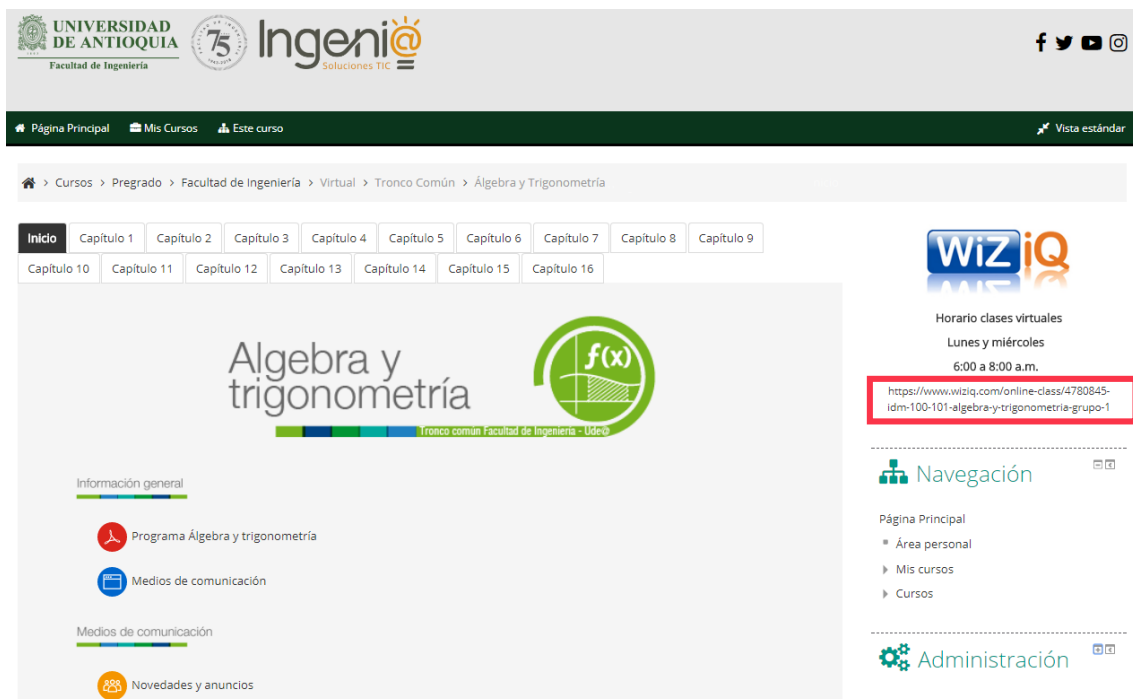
UNIVERSIDAD DE ANTIOQUIA
Facultad de Ingeniería

75

Ingeni@
Soluciones TIC

Página Principal   Mis Cursos   Este curso   Vista estándar

> Cursos > Pregrado > Facultad de Ingeniería > Virtual > Tronco Común > Álgebra y Trigonometría

| Inicio | Capítulo 1 | Capítulo 2 | Capítulo 3 | Capítulo 4 | Capítulo 5 | Capítulo 6 | Capítulo 7 | Capítulo 8 | Capítulo 9 |
|---|---|---|---|---|---|---|---|---|---|
| Capítulo 10 | Capítulo 11 | Capítulo 12 | Capítulo 13 | Capítulo 14 | Capítulo 15 | Capítulo 16 | | | |

Algebra y trigonometría
$f(x)$
Tronco común Facultad de Ingeniería - Ude@

Información general

Programa Álgebra y trigonometría

Medios de comunicación

Medios de comunicación

Novedades y anuncios

WiZiQ

Horario clases virtuales

Lunes y miércoles

6:00 a 8:00 a.m.

https://www.wiziq.com/online-class/4780845-idm-100-101-algebra-y-trigonometria-grupo-1

Navegación

Página Principal
Área personal
Mis cursos
Cursos

Administración